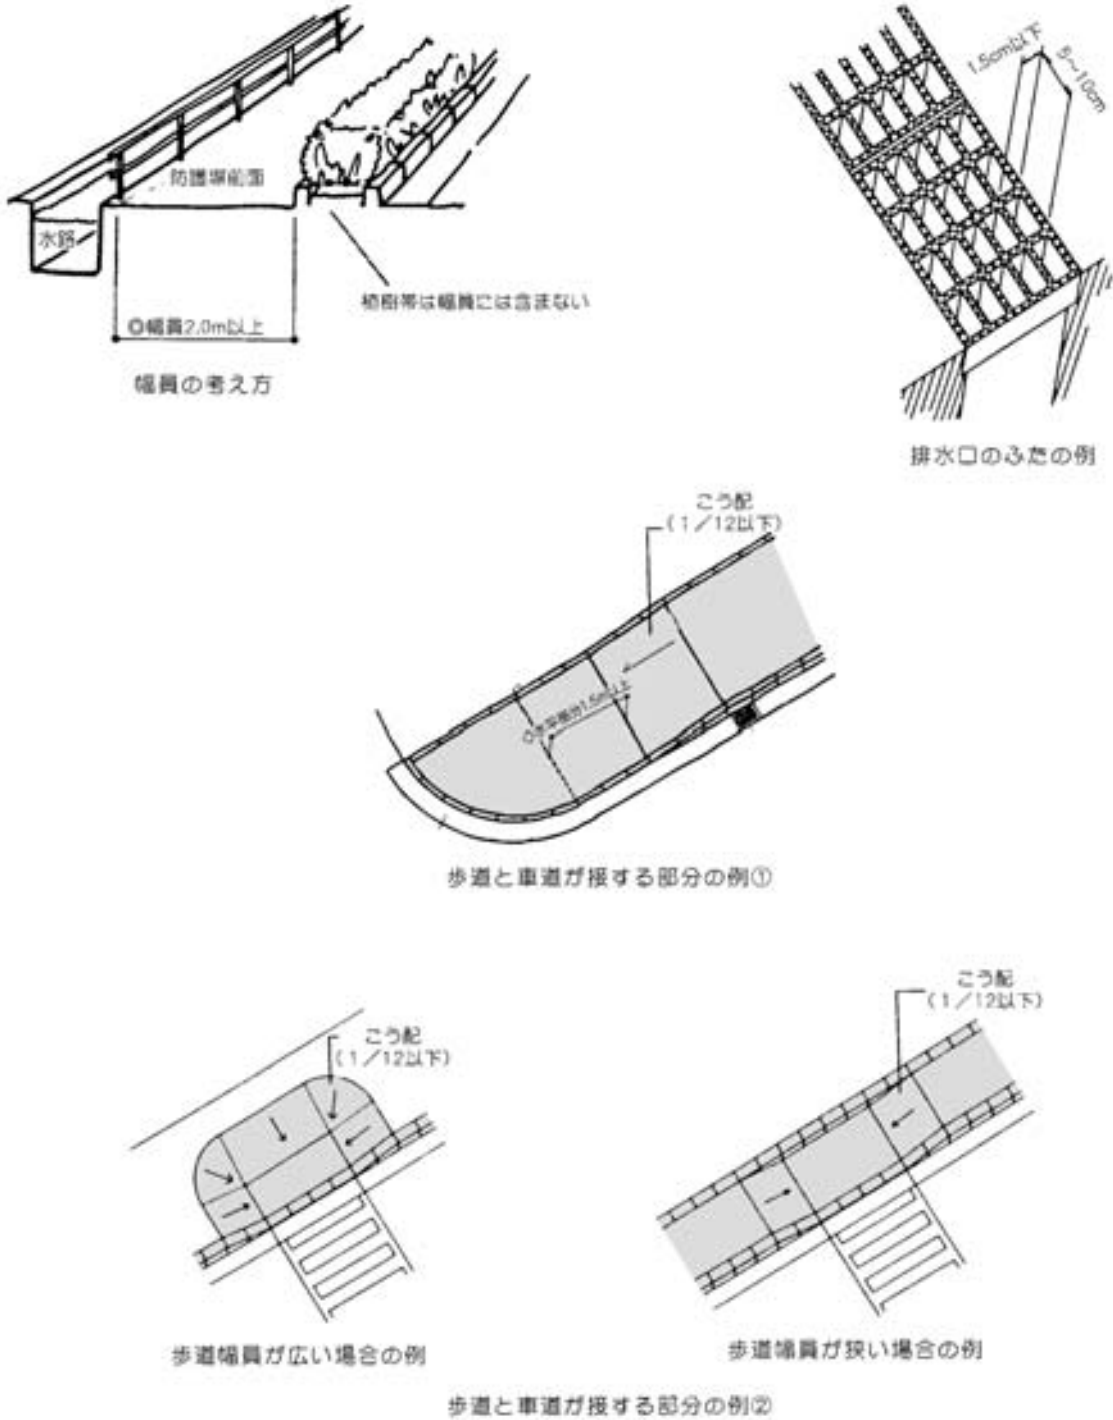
防護柵配置

水路

植樹帯は幅員には含まない

◎幅員2.0m以上

幅員の考え方

1.5cm以下

5~10cm

排水口のふたの例

こう配
(1/12以下)

◎水平部分1.5m以上

歩道と車道が接する部分の例①

こう配
(1/12以下)

歩道幅員が広い場合の例

こう配
(1/12以下)

歩道幅員が狭い場合の例

歩道と車道が接する部分の例②